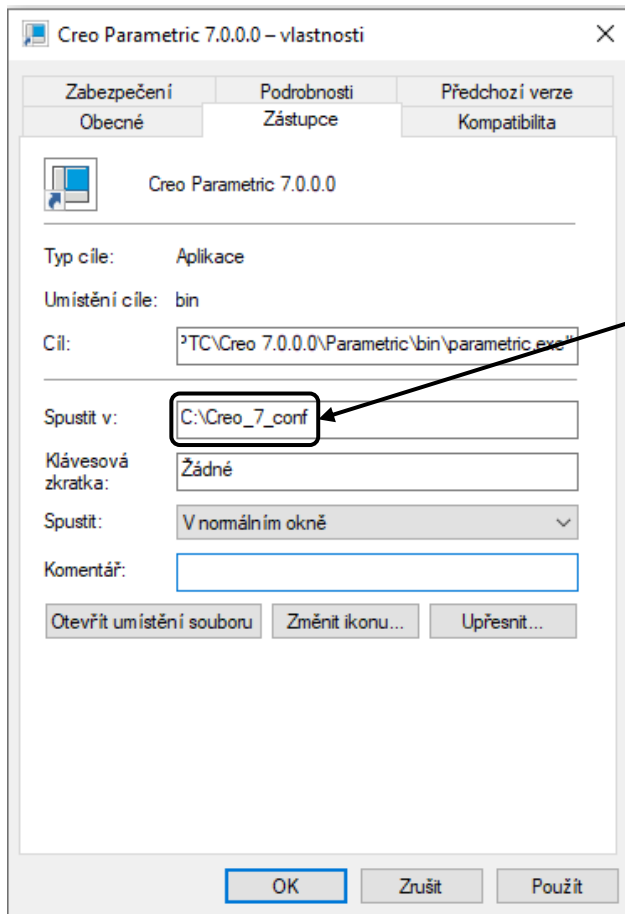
Creo Parametric 7.0.0.0 – vlastnosti

×

Zabezpečení
Podrobnosti
Předchozí verze
Obecné
Zástupce
Kompatibilita

Creo Parametric 7.0.0.0

Typ cíle: Aplikace

Umístění cíle: bin

Cíl: 'TC\Creo 7.0.0.0\Parametric\bin\parametric.exe"

Spustit v: C:\Creo_7_conf

Klávesová zkratka: Žádné

Spustit: V normálním okně

Komentář:

Otevřít umístění souboru
Změnit ikonu...
Upřesnit...

OK
Zrušit
Použít